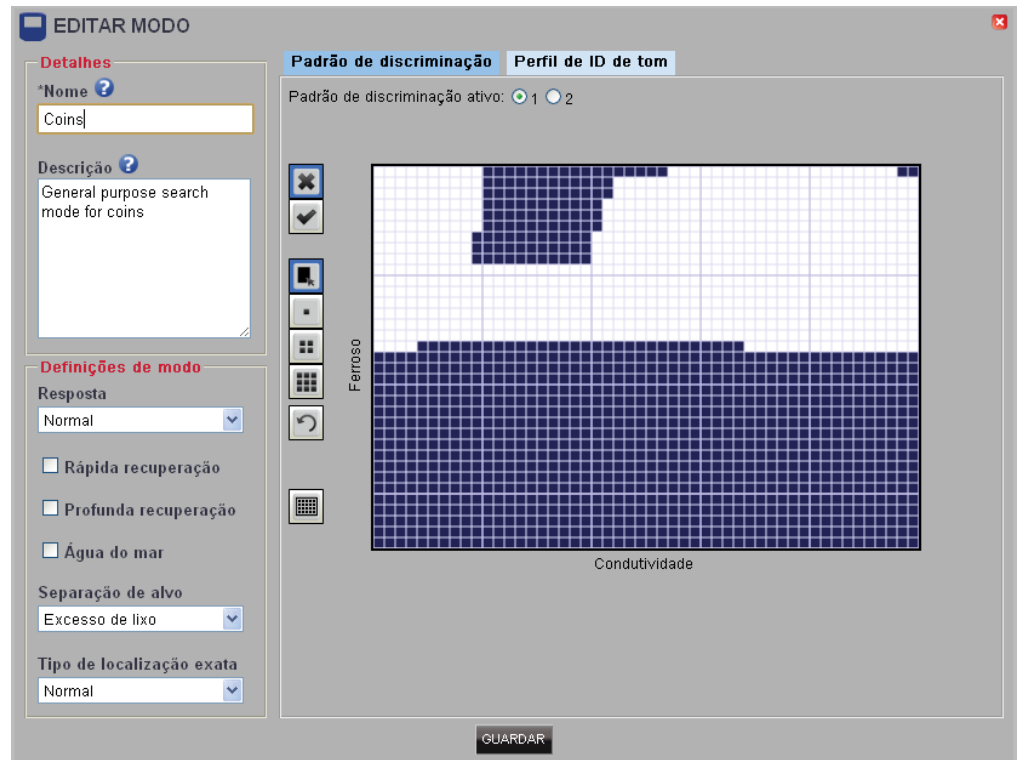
EDITAR MODO

Detalhes

*Nome

Coins

Descrição

General purpose search mode for coins

Definições de modo

Resposta

Normal

Rápida recuperação

Profunda recuperação

Água do mar

Separação de alvo

Excesso de lixo

Tipo de localização exata

Normal

Padrão de discriminação

Perfil de ID de tom

Padrão de discriminação ativo: 1 2

Ferroso

Condutividade

GUARDAR